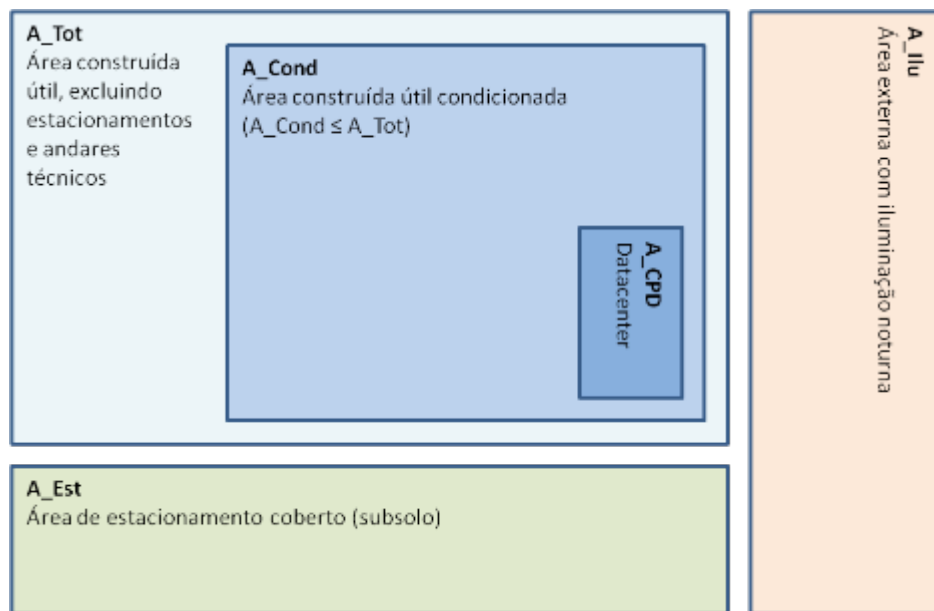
A_Tot
Área construída útil, excluindo estacionamentos e andares técnicos

A_Cond
Área construída útil condicionada ($A\_Cond \leq A\_Tot$)

A_CPD
Datacenter

A_Ilu
Área externa com iluminação noturna

A_Est
Área de estacionamento coberto (subsolo)